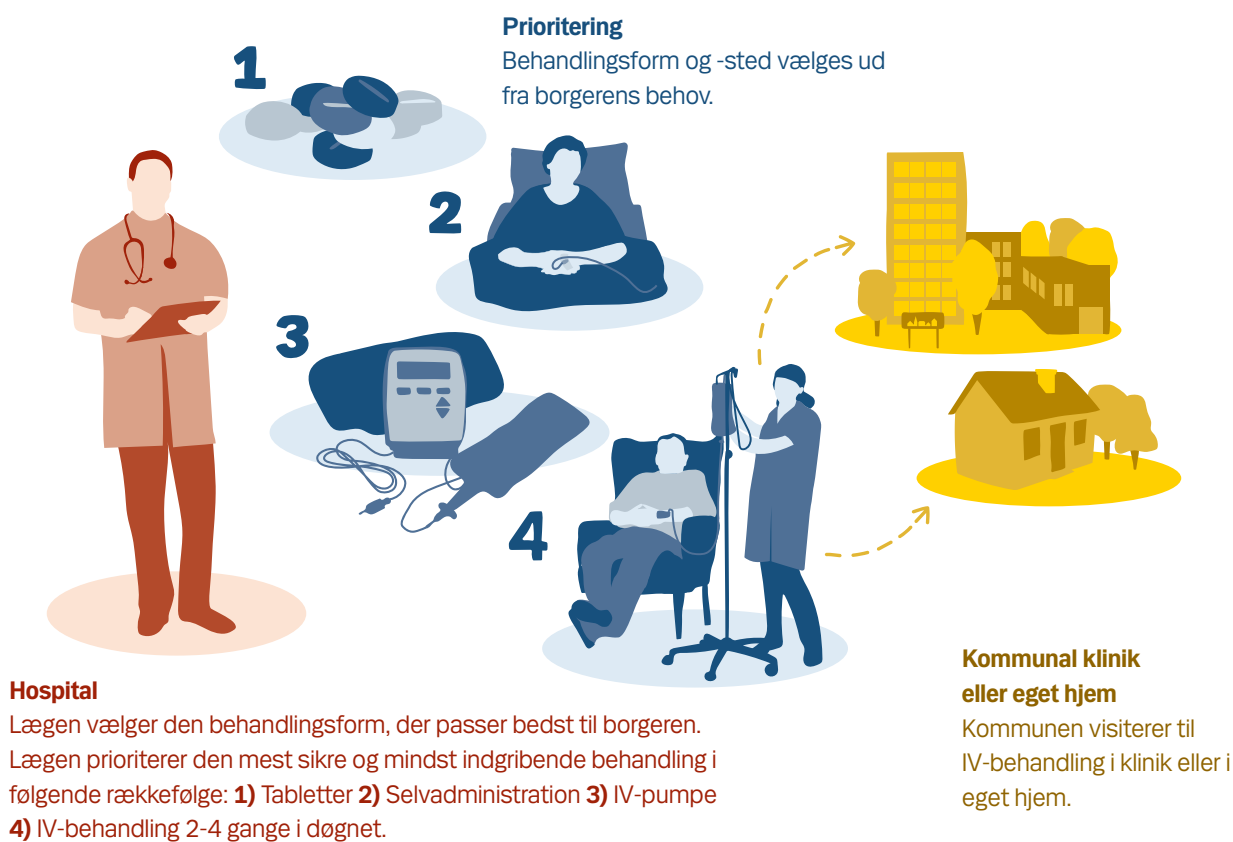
Prioritering
Behandlingsform og -sted vælges ud fra borgerens behov.

1

2

3

4

Hospital
Lægen vælger den behandlingsform, der passer bedst til borgeren. Lægen prioriterer den mest sikre og mindst indgribende behandling i følgende rækkefølge: **1)** Tabletter **2)** Selvadministration **3)** IV-pumpe **4)** IV-behandling 2-4 gange i døgnet.

Kommunal klinik eller eget hjem
Kommunen visiterer til IV-behandling i klinik eller i eget hjem.